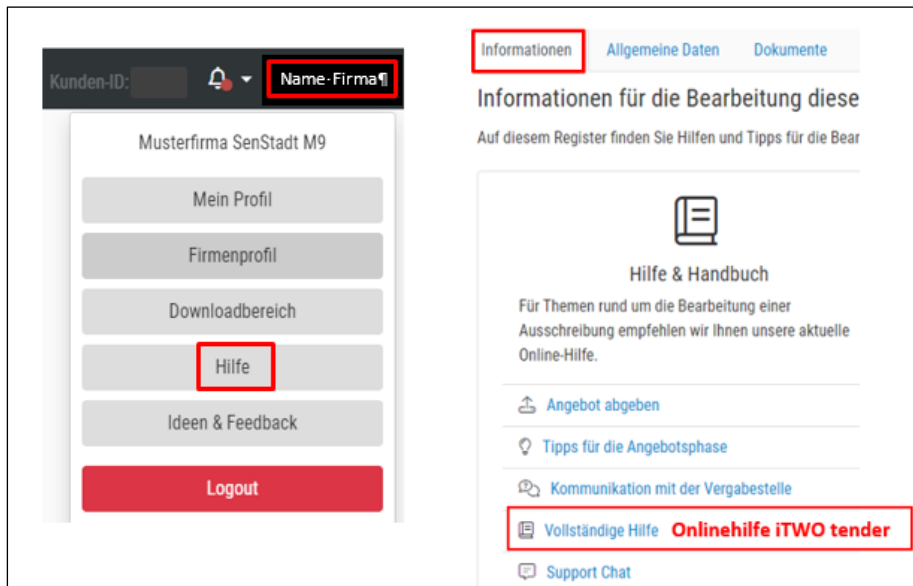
Kunden-ID:

Name-Firma¶

Musterfirma SenStadt M9

Mein Profil

Firmenprofil

Downloadbereich

Hilfe

Ideen & Feedback

Logout

Informationen

Allgemeine Daten

Dokumente

Informationen für die Bearbeitung diese

Auf diesem Register finden Sie Hilfen und Tipps für die Bear

Hilfe & Handbuch

Für Themen rund um die Bearbeitung einer Ausschreibung empfehlen wir Ihnen unsere aktuelle Online-Hilfe.

Angebot abgeben

Tipps für die Angebotsphase

Kommunikation mit der Vergabestelle

Vollständige Hilfe Onlinehilfe iTWO tender

Support Chat